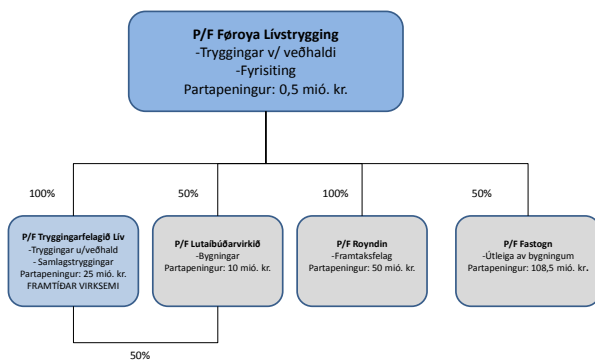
P/F Føroya Lívstrygging
-Tryggingar v/ veðhaldi
-Fyrisiting
Partapeningur: 0,5 mió. kr.

100%

50%

100%

50%

P/F Tryggingarfelagið Lív
-Tryggingar u/veðhald
- Samlagstryggingar
Partapeningur: 25 mió. kr.
FRAMTÍÐAR VIRKSEMI

P/F Lutaibúðarvirkið
-Bygningar
Partapeningur: 10 mió. kr.

P/F Royndin
-Framtaksfelag
Partapeningur: 50 mió. kr.

P/F Fastogn
-Útleiga av bygningum
Partapeningur: 108,5 mió. kr.

50%